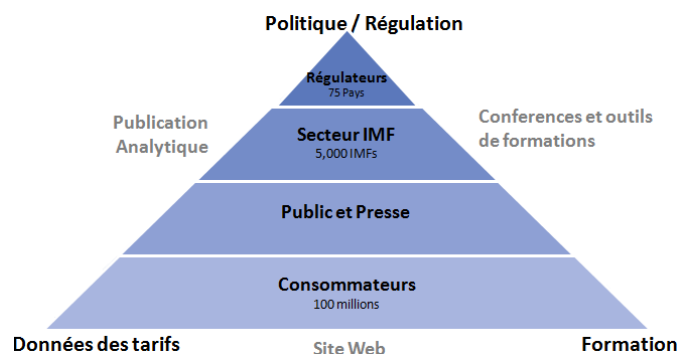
Politique / Régulation

Régulateurs
75 Pays

Publication Analytique

Secteur IMF
5,000 IMFs

Conferences et outils de formations

Public et Presse

Consommateurs
100 millions

Données des tarifs

Site Web

Formation